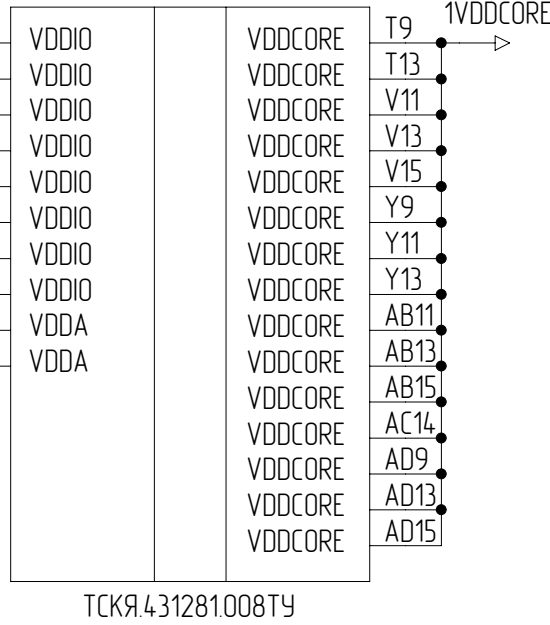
VDDIO
VDDIO
VDDIO
VDDIO
VDDIO
VDDIO
VDDIO
VDDIO
VDDA
VDDA

VDDCORE
VDDCORE
VDDCORE
VDDCORE
VDDCORE
VDDCORE
VDDCORE
VDDCORE
VDDCORE
VDDCORE
VDDCORE
VDDCORE
VDDCORE
VDDCORE
VDDCORE

T9
T13
V11
V13
V15
Y9
Y11
Y13
AB11
AB13
AB15
AC14
AD9
AD13
AD15

1VDDCORE

ТСКЯ.431281.008ТУ